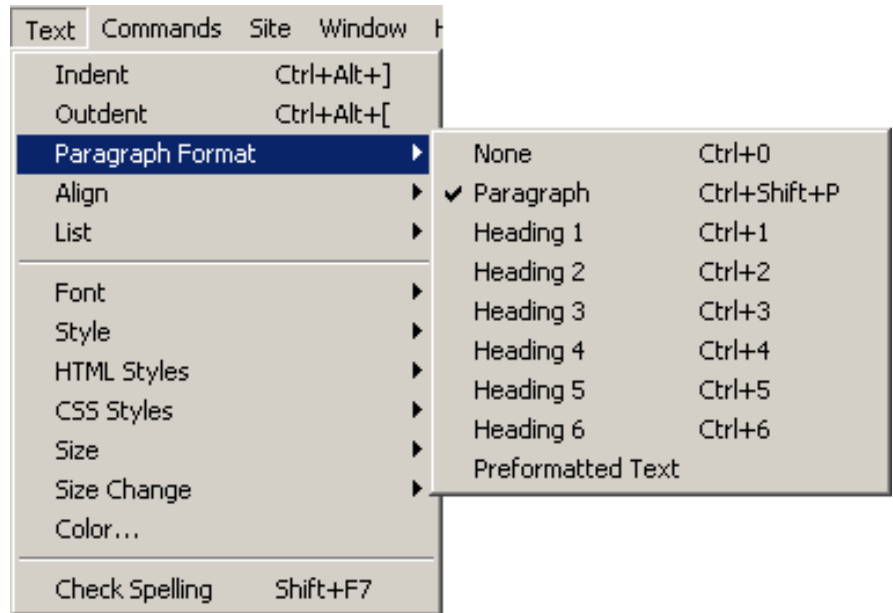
Text Commands Site Window H

Indent Ctrl+Alt+]
Outdent Ctrl+Alt+[
Paragraph Format
Align
List

Font
Style
HTML Styles
CSS Styles
Size
Size Change
Color...

Check Spelling Shift+F7

None Ctrl+0
✔ Paragraph Ctrl+Shift+P
Heading 1 Ctrl+1
Heading 2 Ctrl+2
Heading 3 Ctrl+3
Heading 4 Ctrl+4
Heading 5 Ctrl+5
Heading 6 Ctrl+6
Preformatted Text